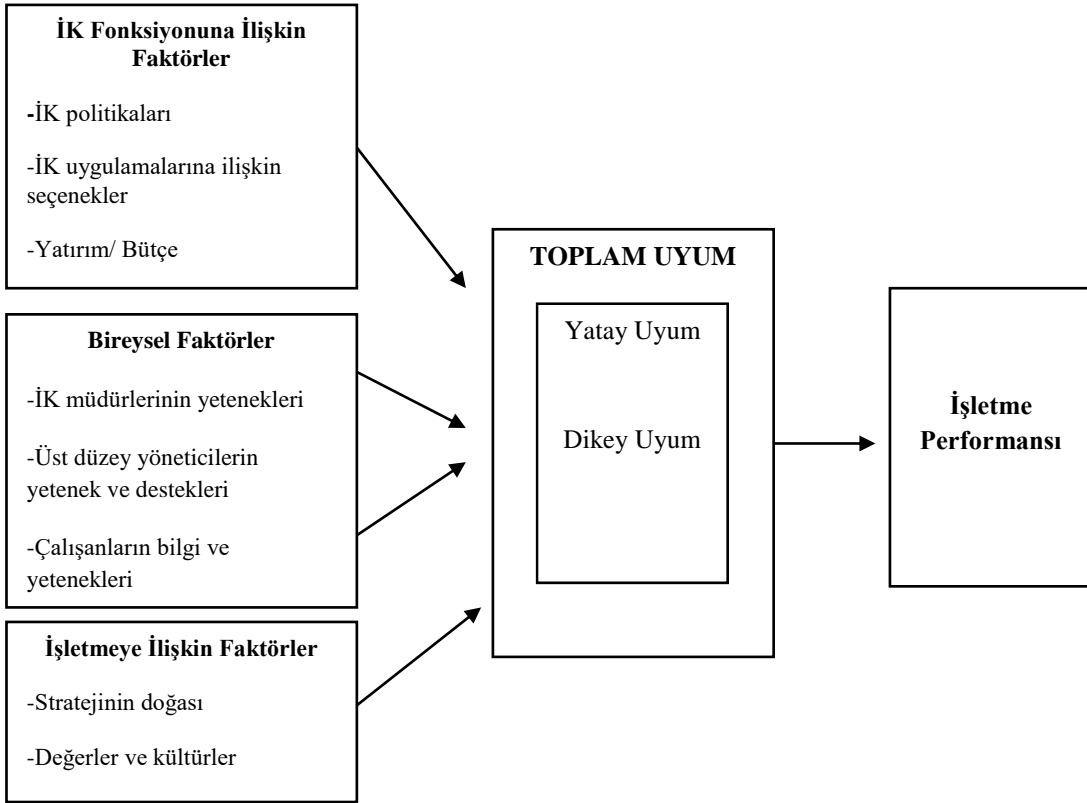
İK Fonksiyonuna İlişkin Faktörler

-İK politikaları

-İK uygulamalarına ilişkin seçenekler

-Yatırım/ Bütçe

Bireysel Faktörler

-İK müdürlerinin yetenekleri

-Üst düzey yöneticilerin yetenek ve destekleri

-Çalışanların bilgi ve yetenekleri

İşletmeye İlişkin Faktörler

-Stratejinin doğası

-Değerler ve kültürler

TOPLAM UYUM

Yatay Uyum

Dikey Uyum

İşletme Performansı